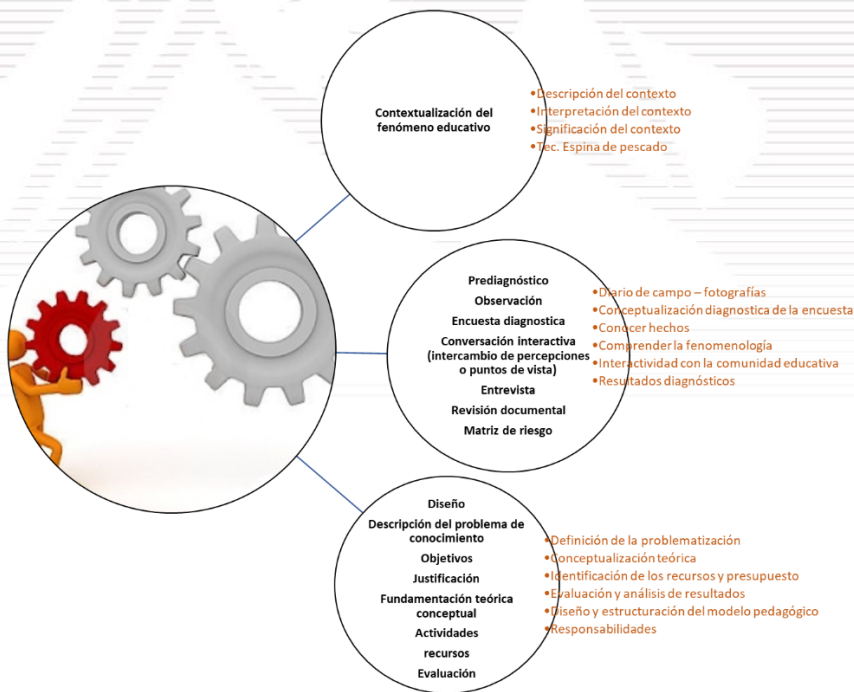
Contextualización del fenómeno educativo

•Descripción del contexto
•Interpretación del contexto
•Significación del contexto
•Tec. Espina de pescado

Prediagnóstico
Observación
Encuesta diagnostica
Conversación interactiva (intercambio de percepciones o puntos de vista)
Entrevista
Revisión documental
Matriz de riesgo

•Diario de campo – fotografías
•Conceptualización diagnostica de la encuesta
•Conocer hechos
•Comprender la fenomenología
•Interactividad con la comunidad educativa
•Resultados diagnósticos

Diseño
Descripción del problema de conocimiento
Objetivos
Justificación
Fundamentación teórica conceptual
Actividades
recursos
Evaluación

•Definición de la problematización
•Conceptualización teórica
•Identificación de los recursos y presupuesto
•Evaluación y análisis de resultados
•Diseño y estructuración del modelo pedagógico
•Responsabilidades